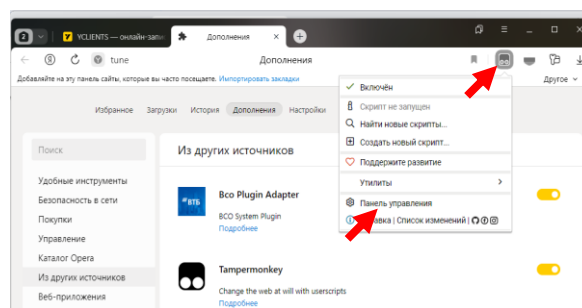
2

YCLIENTS — онлайн-запи

Дополнения

tune

Дополнения

Добавляйте на эту панель сайты, которые вы часто посещаете. Импортировать закладки

Другое

Избранное Загрузки История Дополнения Настройки

Поиск

Удобные инструменты

Безопасность в сети

Покупки

Управление

Каталог Opera

Из других источников

Веб-приложения

Из других источников

Bco Plugin Adapter
BCO System Plugin
Подробнее

Tampermonkey
Change the web at will with userscripts
Подробнее

Включён

Скрипт не запущен

Найти новые скрипты...

Создать новый скрипт...

Поддержите развитие

Утилиты

Панель управления

Справка | Список изменений |